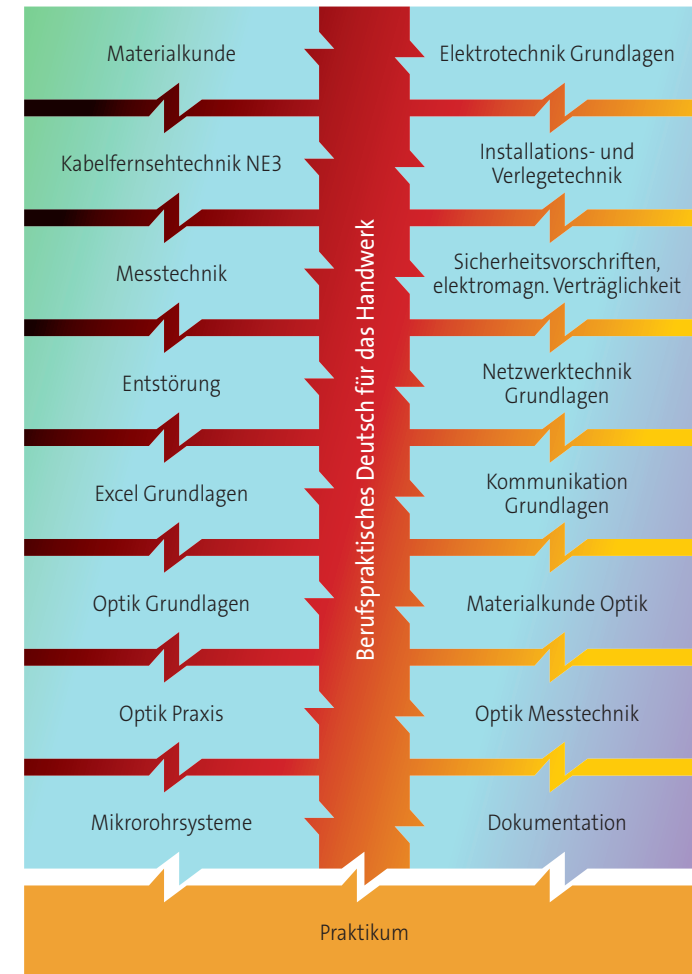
Materialkunde

Elektrotechnik Grundlagen

Kabelfernsehtechnik NE3

Installations- und Verlegetechnik

Messtechnik

Sicherheitsvorschriften, elektromagn. Verträglichkeit

Entstörung

Netzwerktechnik Grundlagen

Excel Grundlagen

Kommunikation Grundlagen

Optik Grundlagen

Materialkunde Optik

Optik Praxis

Optik Messtechnik

Mikrorohrsysteme

Dokumentation

Berufspraktisches Deutsch für das Handwerk

Praktikum